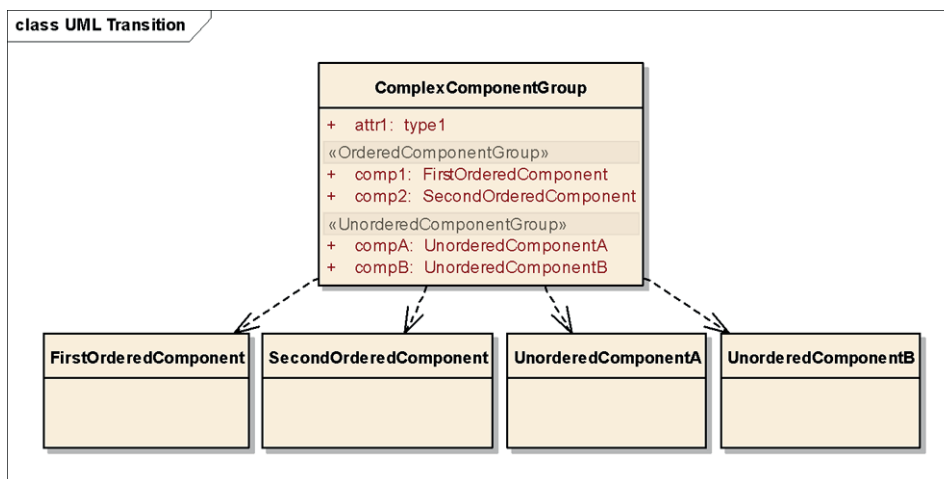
class UML Transition

ComplexComponentGroup

+ attr1: type1

«OrderedComponentGroup»

+ comp1: FirstOrderedComponent

+ comp2: SecondOrderedComponent

«UnorderedComponentGroup»

+ compA: UnorderedComponentA

+ compB: UnorderedComponentB

FirstOrderedComponent

SecondOrderedComponent

UnorderedComponentA

UnorderedComponentB